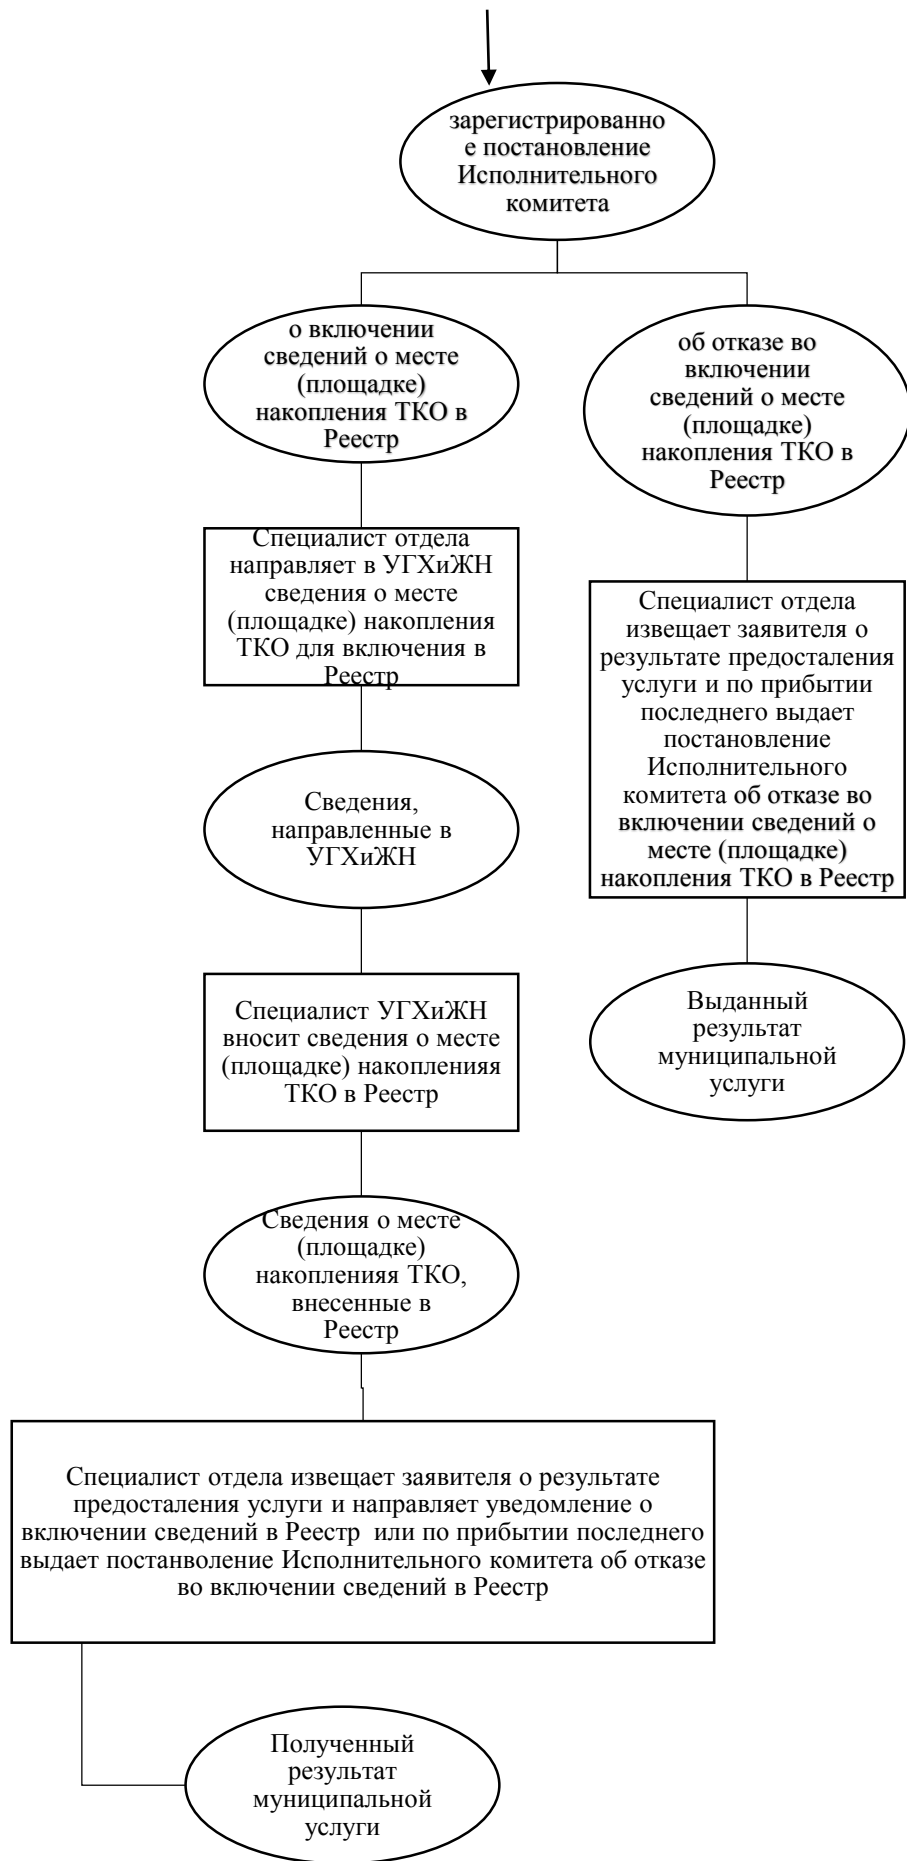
зарегистрированное постановление Исполнительного комитета

о включении сведений о месте (площадке) накопления ТКО в Реестр

об отказе во включении сведений о месте (площадке) накопления ТКО в Реестр

Специалист отдела направляет в УГХиЖН сведения о месте (площадке) накопления ТКО для включения в Реестр

Специалист отдела извещает заявителя о результате предосталения услуги и по прибытии последнего выдает постановление Исполнительного комитета об отказе во включении сведений о месте (площадке) накопления ТКО в Реестр

Сведения, направленные в УГХиЖН

Выданный результат муниципальной услуги

Специалист УГХиЖН вносит сведения о месте (площадке) накоплeнияя ТКО в Реестр

Сведения о месте (площадке) накопленияя ТКО, внесенные в Реестр

Специалист отдела извещает заявителя о результате предосталения услуги и направляет уведомление о включении сведений в Реестр или по прибытии последнего выдает постанволение Исполнительного комитета об отказе во включении сведений в Реестр

Полученный результат муниципальной услуги